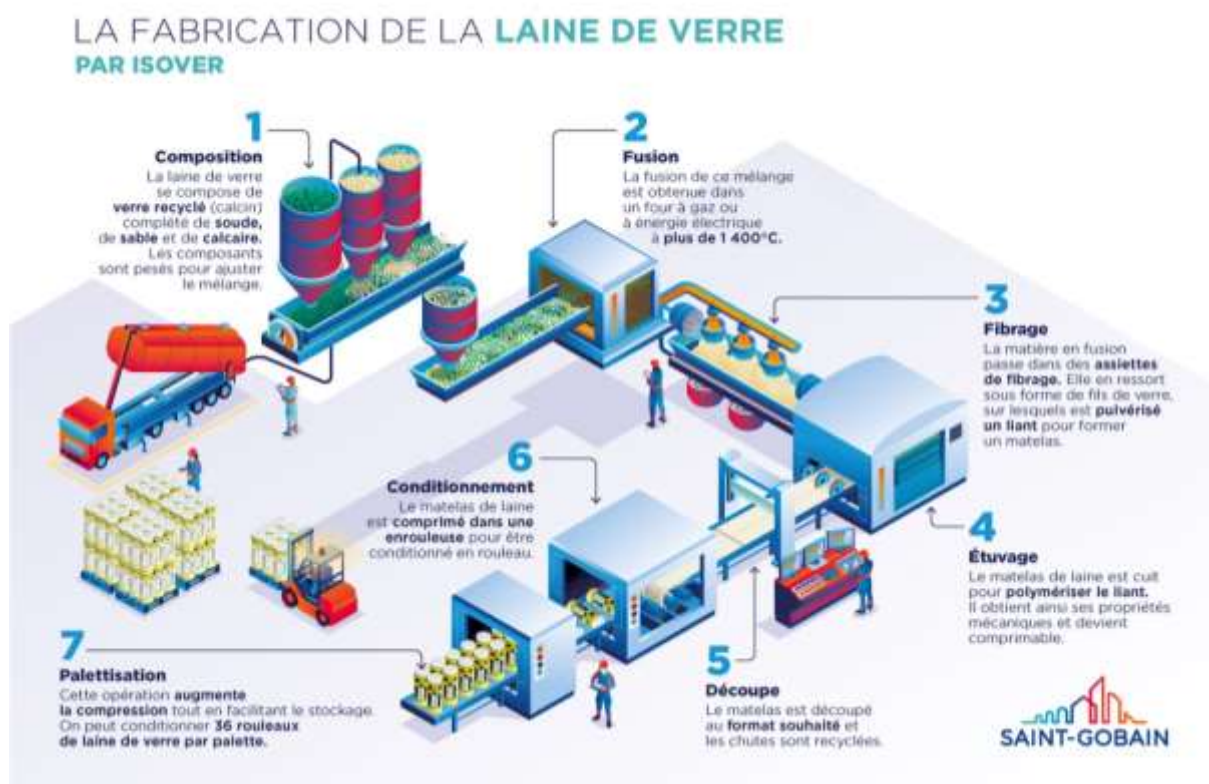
LA FABRICATION DE LA LAINE DE VERRE
PAR ISOVER

1
Composition
La laine de verre se compose de verre recyclé (calcin) complété de soude, de sable et de calcaire. Les composants sont pesés pour ajuster le mélange.

2
Fusion
La fusion de ce mélange est obtenue dans un four à gaz ou à énergie électrique à plus de 1 400°C.

3
Fibrage
La matière en fusion passe dans des assiettes de fibrage. Elle en ressort sous forme de fils de verre, sur lesquels est pulvérisé un liant pour former un matelas.

4
Étuvage
Le matelas de laine est cuit pour polymériser le liant. Il obtient ainsi ses propriétés mécaniques et devient comprimable.

5
Découpe
Le matelas est découpé au format souhaité et les chutes sont recyclées.

6
Conditionnement
Le matelas de laine est comprimé dans une enrouleuse pour être conditionné en rouleau.

7
Palettisation
Cette opération augmente la compression tout en facilitant le stockage. On peut conditionner 36 rouleaux de laine de verre par palette.

SAINT-GOBAIN